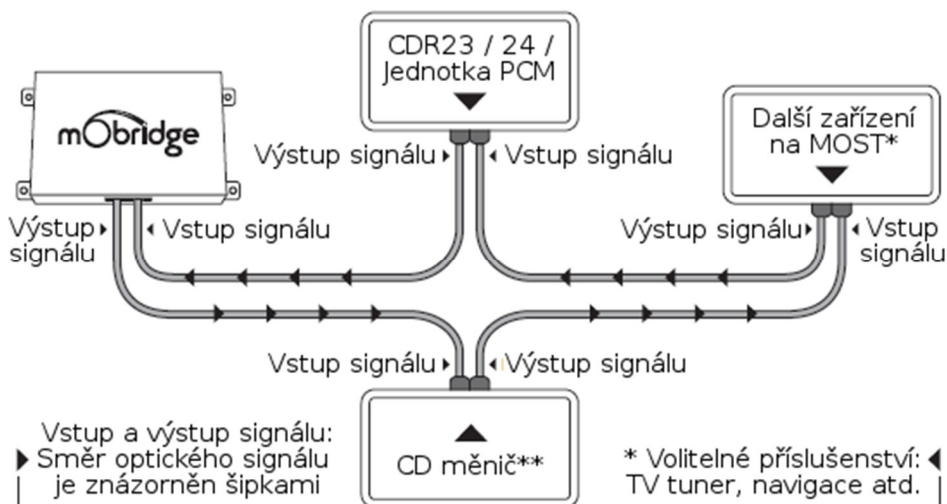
CDR23 / 24 / Jednotka PCM

mObridge

Další zařízení na MOST*

Výstup signálu

Vstup signálu

Výstup signálu

Vstup signálu

Výstup signálu

Vstup signálu

Vstup signálu

Výstup signálu

Vstup a výstup signálu: Směr optického signálu je znázorněn šipkami

CD měnič**

* Volitelné příslušenství: TV tuner, navigace atd.